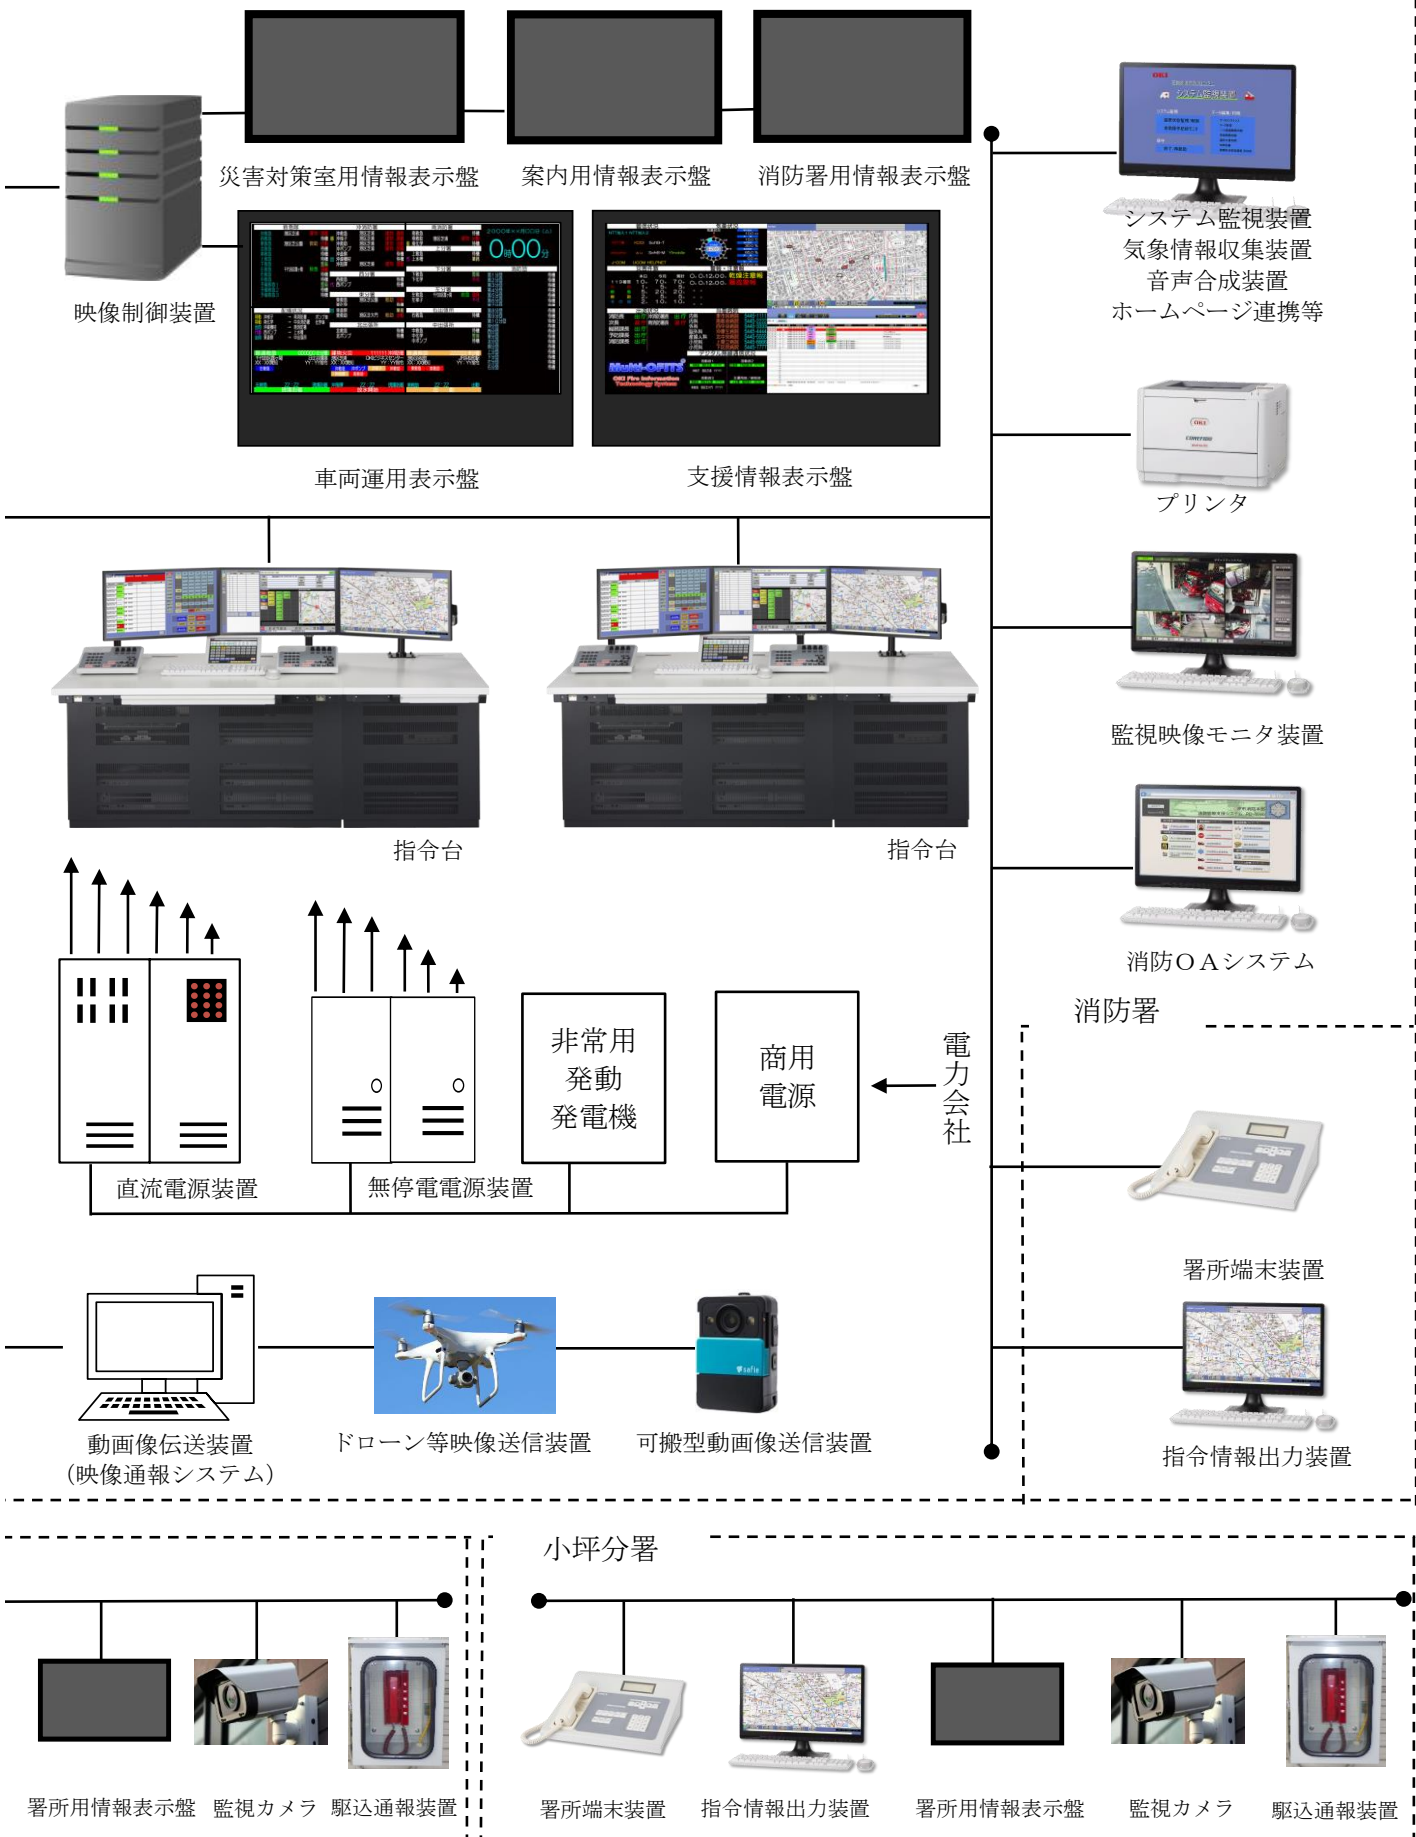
災害対策室用情報表示盤
案内用情報表示盤
消防署用情報表示盤

映像制御装置

車両運用表示盤
支援情報表示盤

システム監視装置
気象情報収集装置
音声合成装置
ホームページ連携等

プリンタ

監視映像モニタ装置

消防ＯＡシステム

指令台
指令台

非常用
発動
発電機

商用
電源

電
力
会
社

直流電源装置
無停電電源装置

消防署

署所端末装置

指令情報出力装置

動画像伝送装置
(映像通報システム)
ドローン等映像送信装置
可搬型動画像送信装置

小坪分署

署所用情報表示盤
監視カメラ
駆込通報装置

署所端末装置
指令情報出力装置
署所用情報表示盤
監視カメラ
駆込通報装置